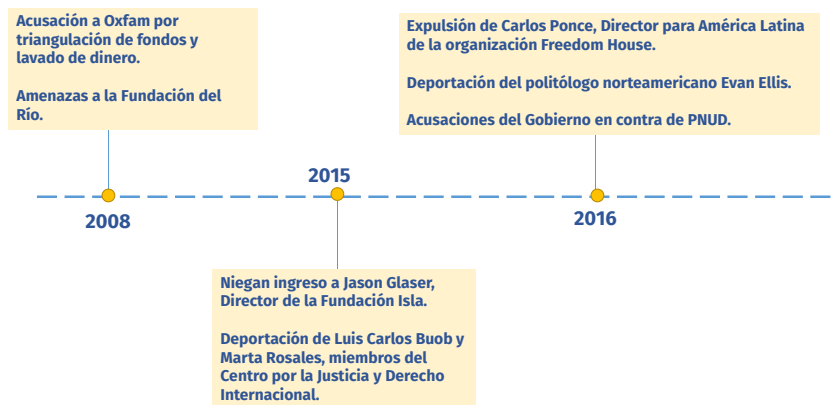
Acusación a Oxfam por triangulación de fondos y lavado de dinero.

Amenazas a la Fundación del Río.

2008

2015

Niegan ingreso a Jason Glaser, Director de la Fundación Isla.

Deportación de Luis Carlos Buob y Marta Rosales, miembros del Centro por la Justicia y Derecho Internacional.

Expulsión de Carlos Ponce, Director para América Latina de la organización Freedom House.

Deportación del politólogo norteamericano Evan Ellis.

Acusaciones del Gobierno en contra de PNUD.

2016